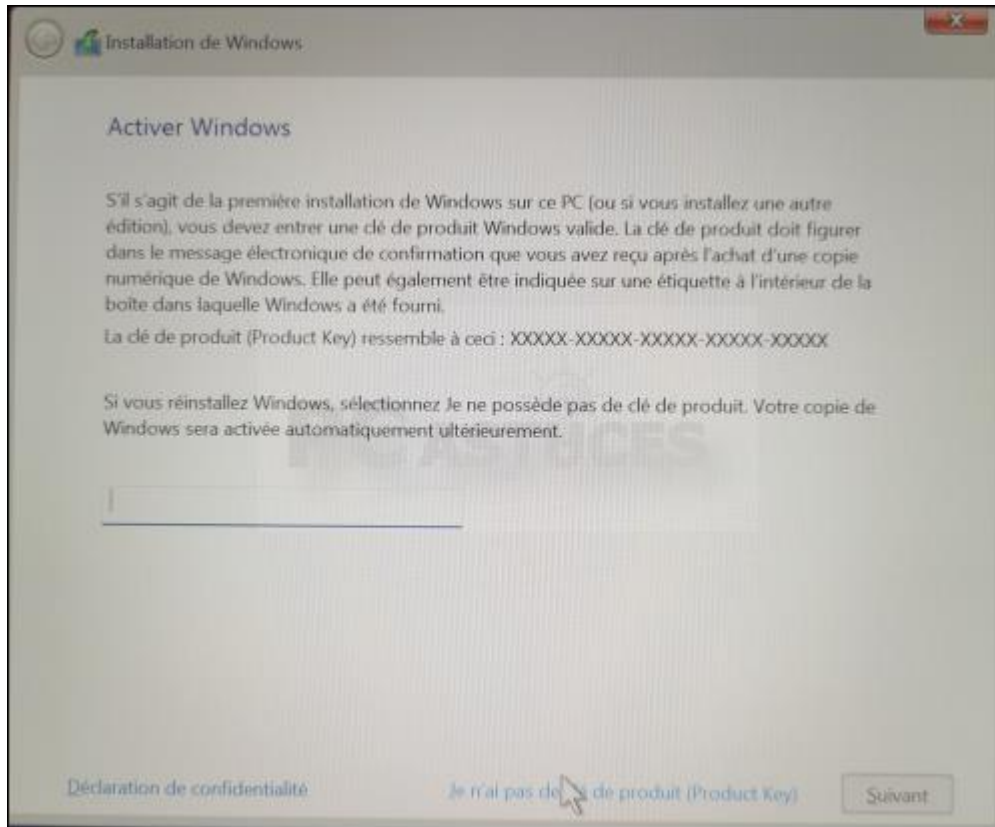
Installation de Windows

Activer Windows

S'il s'agit de la première installation de Windows sur ce PC (ou si vous installez une autre édition), vous devez entrer une clé de produit Windows valide. La clé de produit doit figurer dans le message électronique de confirmation que vous avez reçu après l'achat d'une copie numérique de Windows. Elle peut également être indiquée sur une étiquette à l'intérieur de la boîte dans laquelle Windows a été fourni.

La clé de produit (Product Key) ressemble à ceci : XXXXX-XXXXX-XXXXX-XXXXX-XXXXX

Si vous réinstallez Windows, sélectionnez Je ne possède pas de clé de produit. Votre copie de Windows sera activée automatiquement ultérieurement.

PC ASTUCES

Déclaration de confidentialité

Je n'ai pas de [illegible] de produit (Product Key)

Suivant